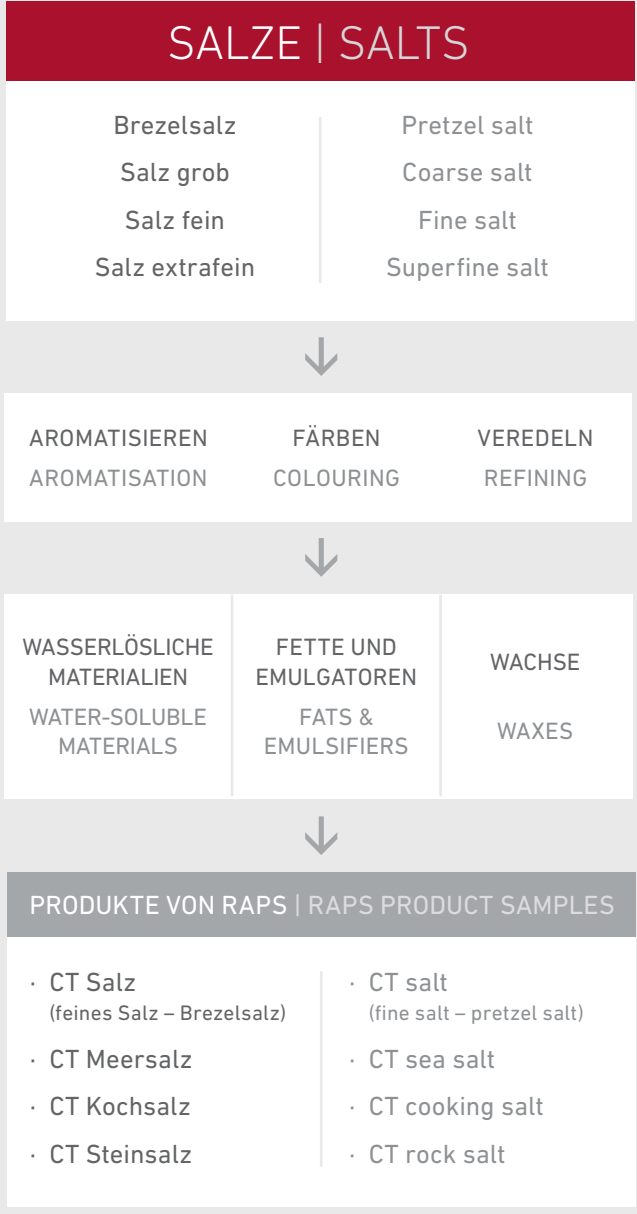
SALZE | SALTS

Brezelsalz
Salz grob
Salz fein
Salz extrafein

Pretzel salt
Coarse salt
Fine salt
Superfine salt

AROMATISIEREN
AROMATISATION

FÄRBEN
COLOURING

VEREDELN
REFINING

WASSERLÖSLICHE MATERIALIEN
WATER-SOLUBLE MATERIALS

FETTE UND EMULGATOREN
FATS & EMULSIFIERS

WACHSE
WAXES

PRODUKTE VON RAPS | RAPS PRODUCT SAMPLES

· CT Salz (feines Salz – Brezelsalz)
· CT Meersalz
· CT Kochsalz
· CT Steinsalz

· CT salt (fine salt – pretzel salt)
· CT sea salt
· CT cooking salt
· CT rock salt